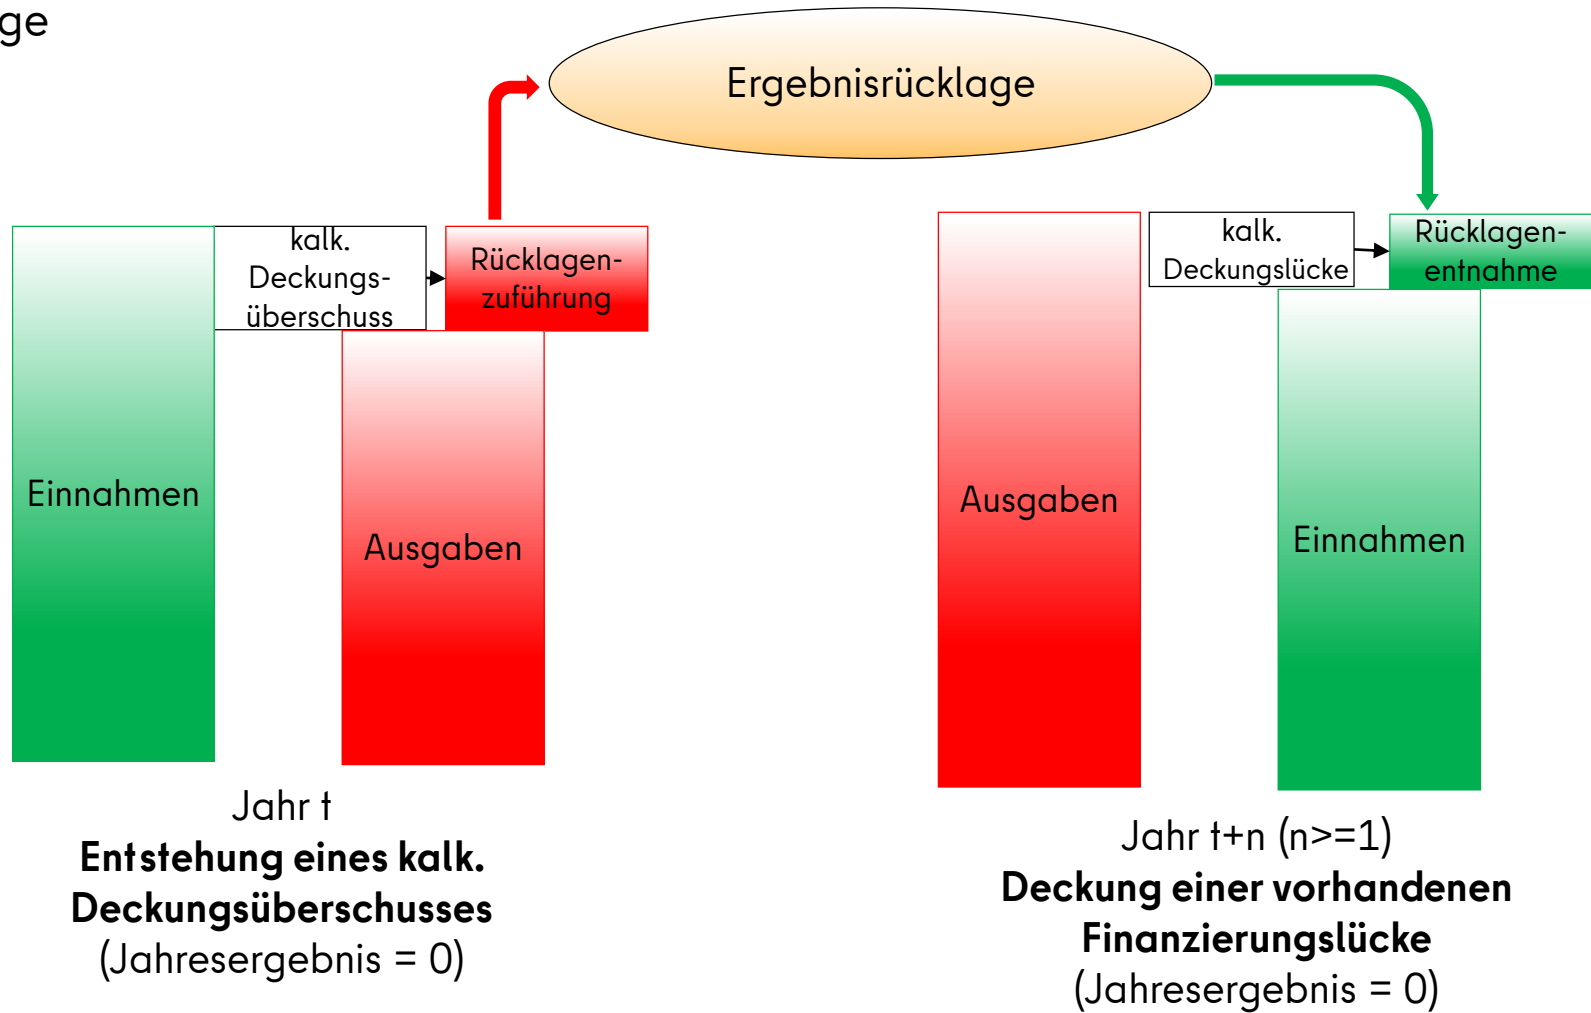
ge

Ergebnisrücklage

kalk. Deckungsüberschuss

Rücklagenzuführung

Einnahmen

Ausgaben

Jahr t
**Entstehung eines kalk. Deckungsüberschusses**
(Jahresergebnis = 0)

kalk. Deckungslücke

Rücklagenentnahme

Ausgaben

Einnahmen

Jahr t+n (n>=1)
**Deckung einer vorhandenen Finanzierungslücke**
(Jahresergebnis = 0)